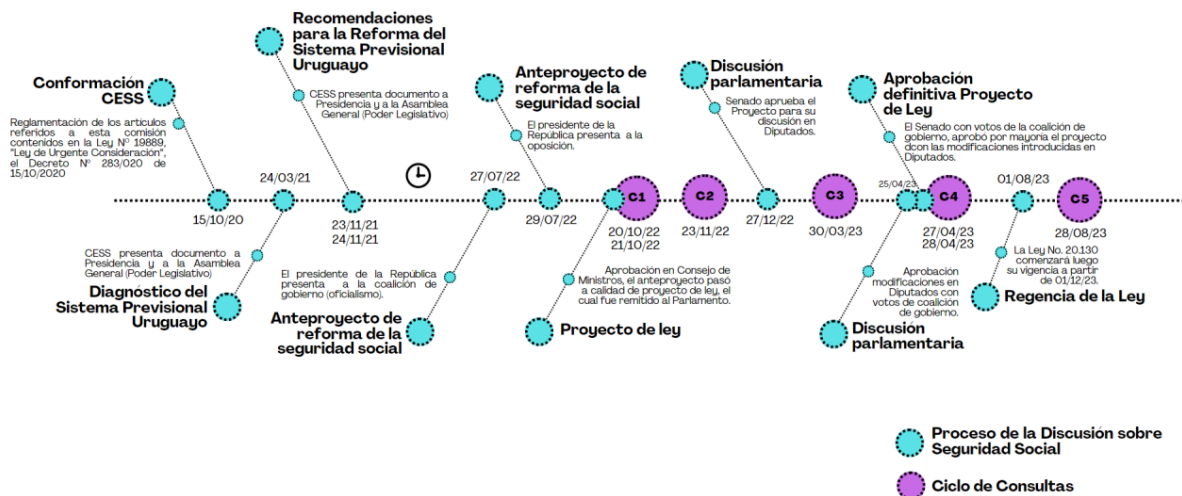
Conformación CESS

Reglamentación de los artículos referidos a esta comisión contenidos en la Ley N° 19889, "Ley de Urgente Consideración", el Decreto N° 283/020 de 15/10/2020

15/10/20

24/03/21

CESS presenta documento a Presidencia y a la Asamblea General (Poder Legislativo)

Diagnóstico del Sistema Previsional Uruguayo

Recomendaciones para la Reforma del Sistema Previsional Uruguayo

CESS presenta documento a Presidencia y a la Asamblea General (Poder Legislativo)

23/11/21
24/11/21

El presidente de la República presenta a la coalición de gobierno (oficialismo).

Anteproyecto de reforma de la seguridad social

27/07/22

Anteproyecto de reforma de la seguridad social

El presidente de la República presenta a la oposición.

29/07/22

C1

20/10/22
21/10/22

Aprobación en Consejo de Ministros, el anteproyecto pasó a calidad de proyecto de ley, el cual fue remitido al Parlamento.

Proyecto de ley

C2

23/11/22

Discusión parlamentaria

Senado aprueba el Proyecto para su discusión en Diputados.

27/12/22

C3

30/03/23

Aprobación definitiva Proyecto de Ley

El Senado con votos de la coalición de gobierno, aprobó por mayoría el proyecto dcon las modificaciones introducidas en Diputados.

25/04/23

C4

27/04/23
28/04/23

Aprobación modificaciones en Diputados con votos de coalición de gobierno.

Discusión parlamentaria

01/08/23

La Ley No. 20.130 comenzará luego su vigencia a partir de 01/12/23.

Regencia de la Ley

C5

28/08/23

Proceso de la Discusión sobre Seguridad Social

Ciclo de Consultas